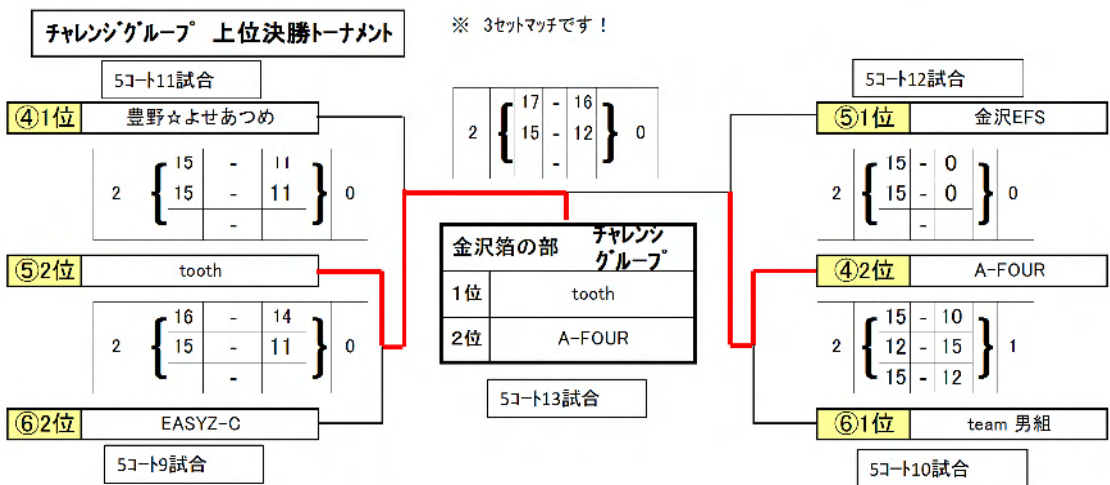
チャレンジグループ　上位決勝トーナメント

※　3セットマッチです！

5コート11試合

④1位　豊野☆よせあつめ

| 2 | 15 | - | 11 | 0 |
|---|---|---|---|---|
| | 15 | - | 11 | |
| | | - | | |

⑤2位　tooth

| 2 | 16 | - | 14 | 0 |
|---|---|---|---|---|
| | 15 | - | 11 | |
| | | - | | |

⑥2位　EASYZ-C

5コート9試合

| 2 | 17 | - | 16 | 0 |
|---|---|---|---|---|
| | 15 | - | 12 | |
| | | - | | |

| 金沢箔の部 | チャレンジグループ |
|---|---|
| 1位 | tooth |
| 2位 | A-FOUR |

5コート13試合

5コート12試合

⑤1位　金沢EFS

| 2 | 15 | - | 0 | 0 |
|---|---|---|---|---|
| | 15 | - | 0 | |
| | | - | | |

④2位　A-FOUR

| 2 | 15 | - | 10 | 1 |
|---|---|---|---|---|
| | 12 | - | 15 | |
| | 15 | - | 12 | |

⑥1位　team 男組

5コート10試合